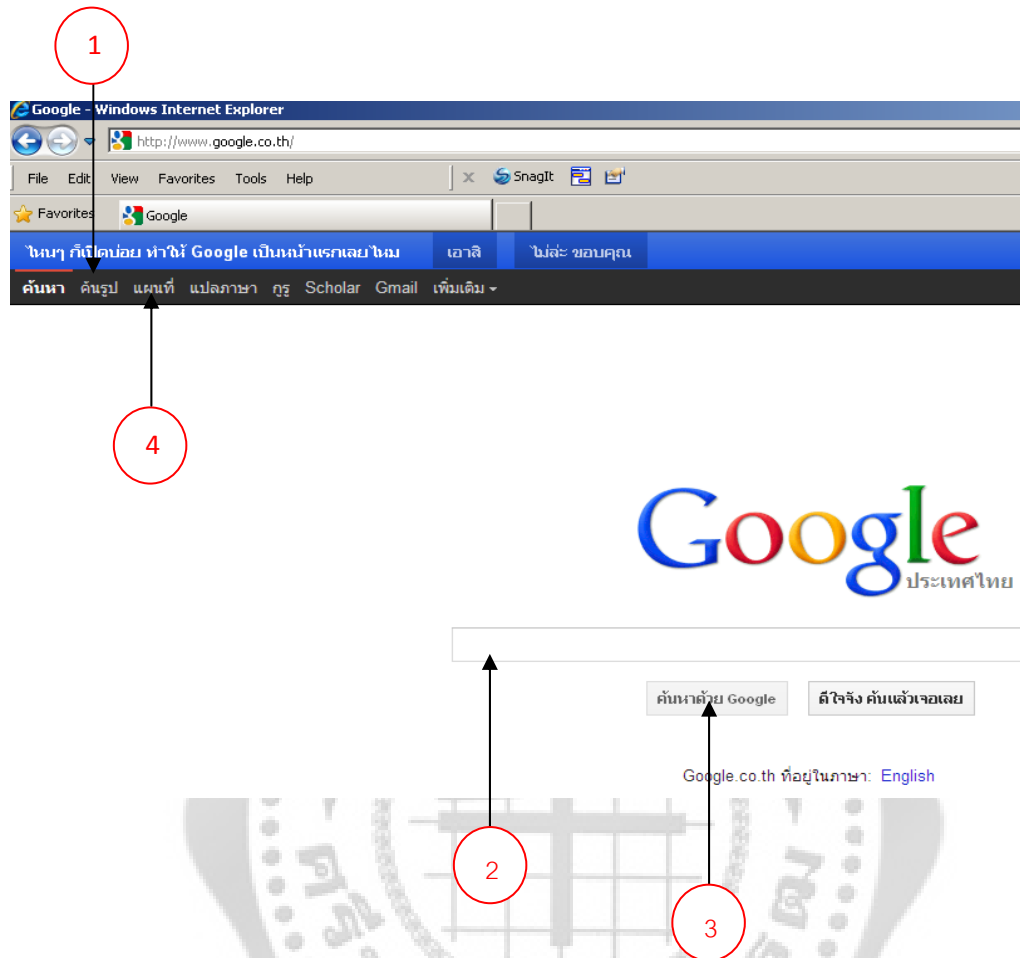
1

Google - Windows Internet Explorer

http://www.google.co.th/

File Edit View Favorites Tools Help

SnagIt

Favorites

Google

ไหนๆ ก็เปิดบ่อย ทำให้ Google เป็นหน้าแรกเลยไหม

เอาสิ

ไม่ล่ะ ขอบคุณ

ค้นหา ค้นรูป แผนที่ แปลภาษา กูรู Scholar Gmail เพิ่มเติม

4

Google

ประเทศไทย

ค้นหาด้วย Google

ดีใจจัง ค้นแล้วเจอเลย

Google.co.th ที่อยู่ในภาษา: English

2

3